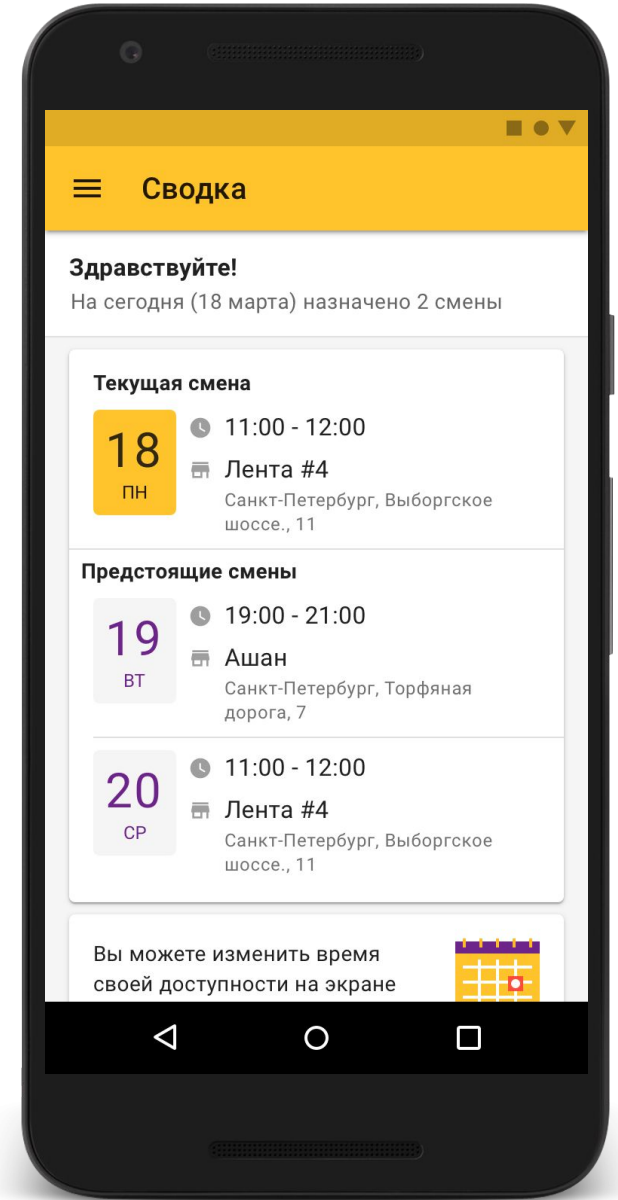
Сводка

Здравствуйте!
На сегодня (18 марта) назначено 2 смены

Текущая смена
18
ПН
11:00 - 12:00
Лента #4
Санкт-Петербург, Выборгское шоссе., 11

Предстоящие смены
19
ВТ
19:00 - 21:00
Ашан
Санкт-Петербург, Торфяная дорога, 7

20
СР
11:00 - 12:00
Лента #4
Санкт-Петербург, Выборгское шоссе., 11

Вы можете изменить время своей доступности на экране